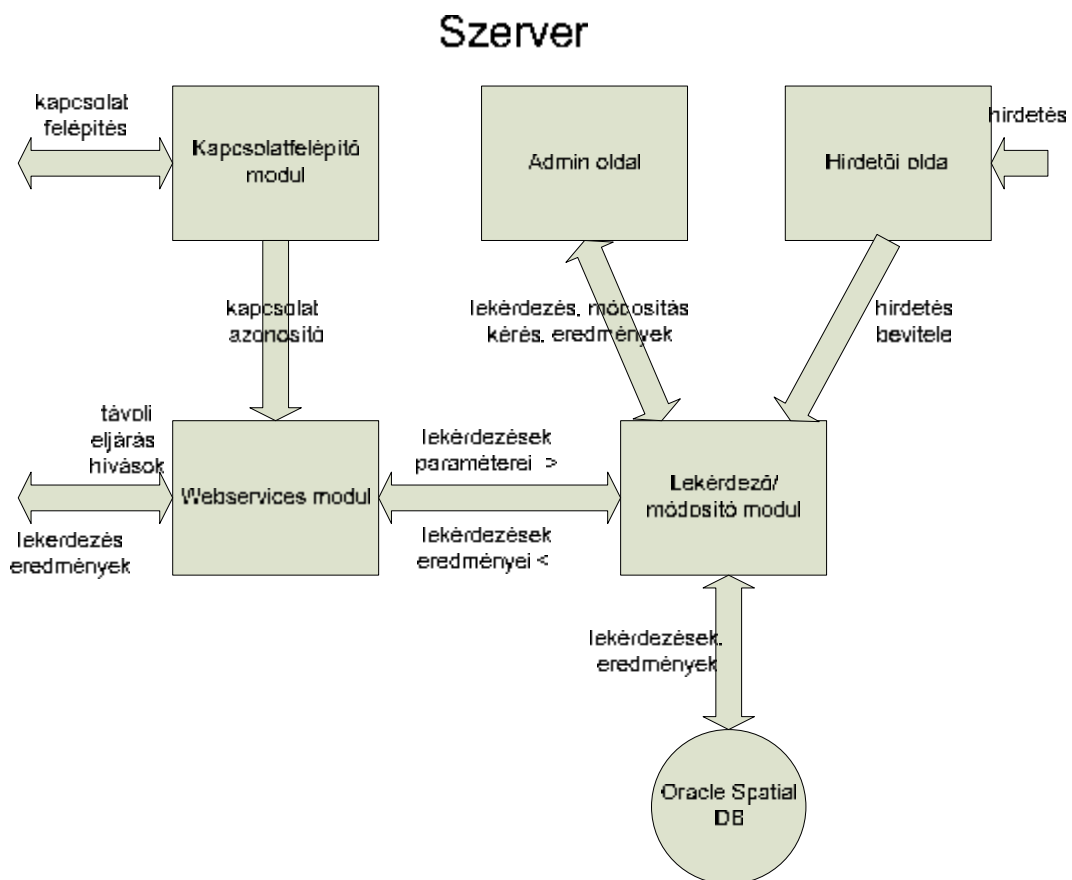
Szerver

kapcsolat felépítés

Kapcsolatfelépítő modul

Admin oldal

Hirdetői olda

hirdetés

kapcsolat azonosító

lekérdezés, módosítás kérés, eredmények

hirdetés bevitele

távoli eljárás hívások

lekérdezés eredmények

Webservices modul

lekérdezések paraméterei >

lekérdezések eredményei <

Lekérdező/ módosító modul

lekérdezések, eredmények

Oracle Spatial DB